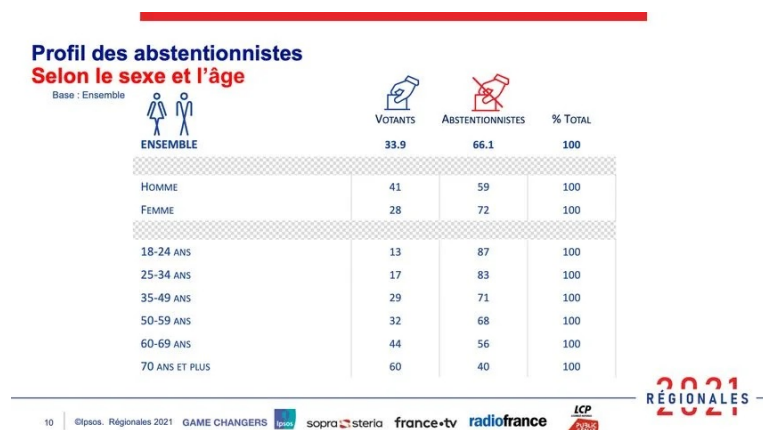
Profil des abstentionnistes
Selon le sexe et l'âge

Base : Ensemble

| | Votants | Abstentionnistes | % Total |
|---|---|---|---|
| Ensemble | 33.9 | 66.1 | 100 |
| Homme | 41 | 59 | 100 |
| Femme | 28 | 72 | 100 |
| 18-24 ans | 13 | 87 | 100 |
| 25-34 ans | 17 | 83 | 100 |
| 35-49 ans | 29 | 71 | 100 |
| 50-59 ans | 32 | 68 | 100 |
| 60-69 ans | 44 | 56 | 100 |
| 70 ans et plus | 60 | 40 | 100 |

10 ©Ipsos. Régionales 2021 GAME CHANGERS Ipsos sopra steria france•tv radiofrance LCP

2021 RÉGIONALES